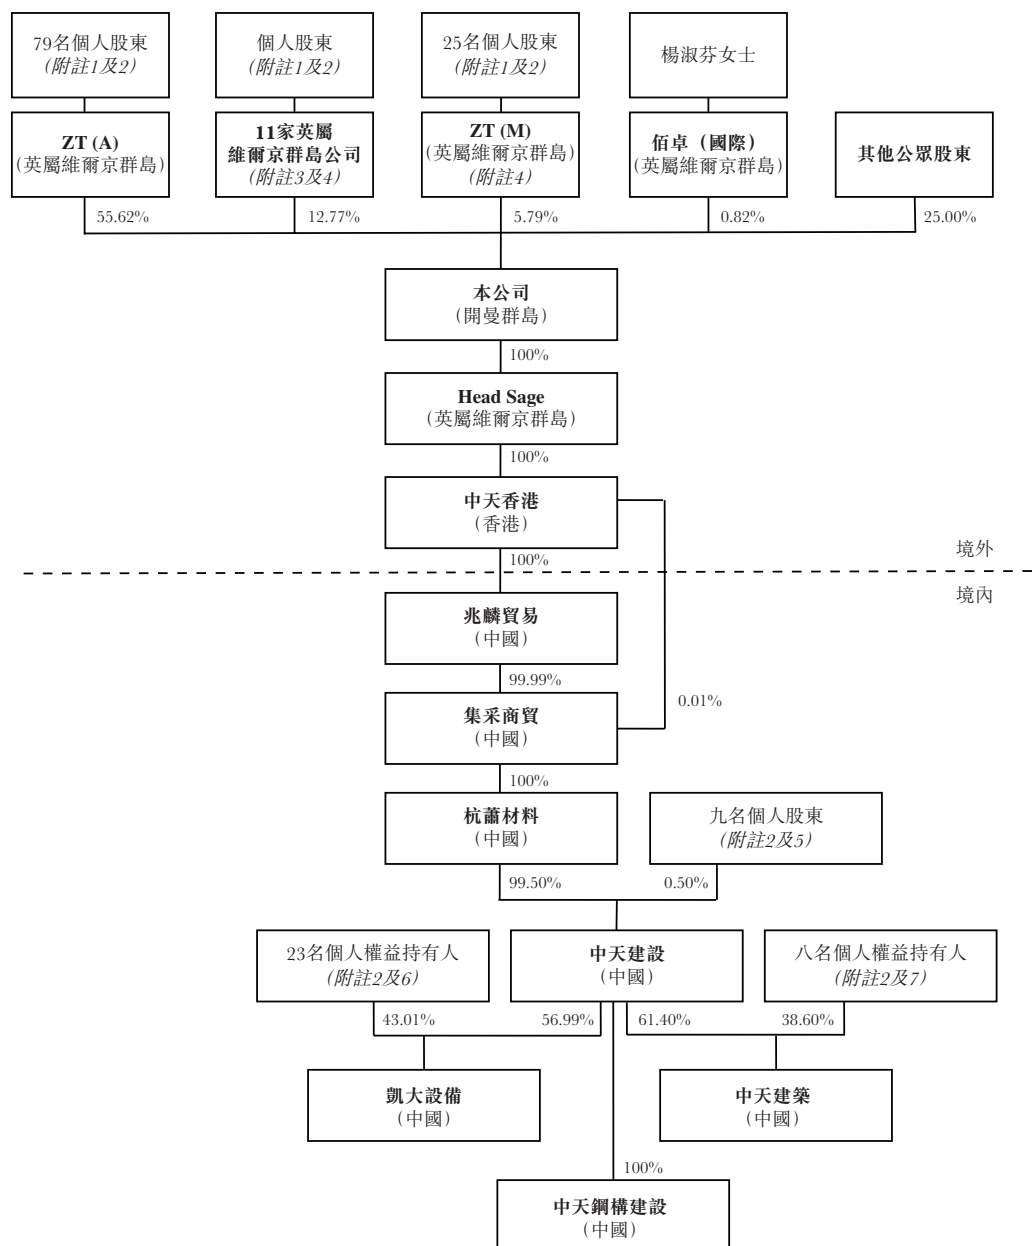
79名個人股東
(附註1及2)

個人股東
(附註1及2)

25名個人股東
(附註1及2)

楊淑芬女士

ZT (A)
(英屬維爾京群島)

11家英屬維爾京群島公司
(附註3及4)

ZT (M)
(英屬維爾京群島)
(附註4)

佰卓(國際)
(英屬維爾京群島)

其他公眾股東

55.62%

12.77%

5.79%

0.82%

25.00%

本公司
(開曼群島)

100%

Head Sage
(英屬維爾京群島)

100%

中天香港
(香港)

境外

100%

境內

兆麟貿易
(中國)

99.99%

0.01%

集采商貿
(中國)

100%

杭蕭材料
(中國)

九名個人股東
(附註2及5)

99.50%

0.50%

23名個人權益持有人
(附註2及6)

中天建設
(中國)

八名個人權益持有人
(附註2及7)

43.01%

56.99%

61.40%

38.60%

凱大設備
(中國)

中天建築
(中國)

100%

中天鋼構建設
(中國)